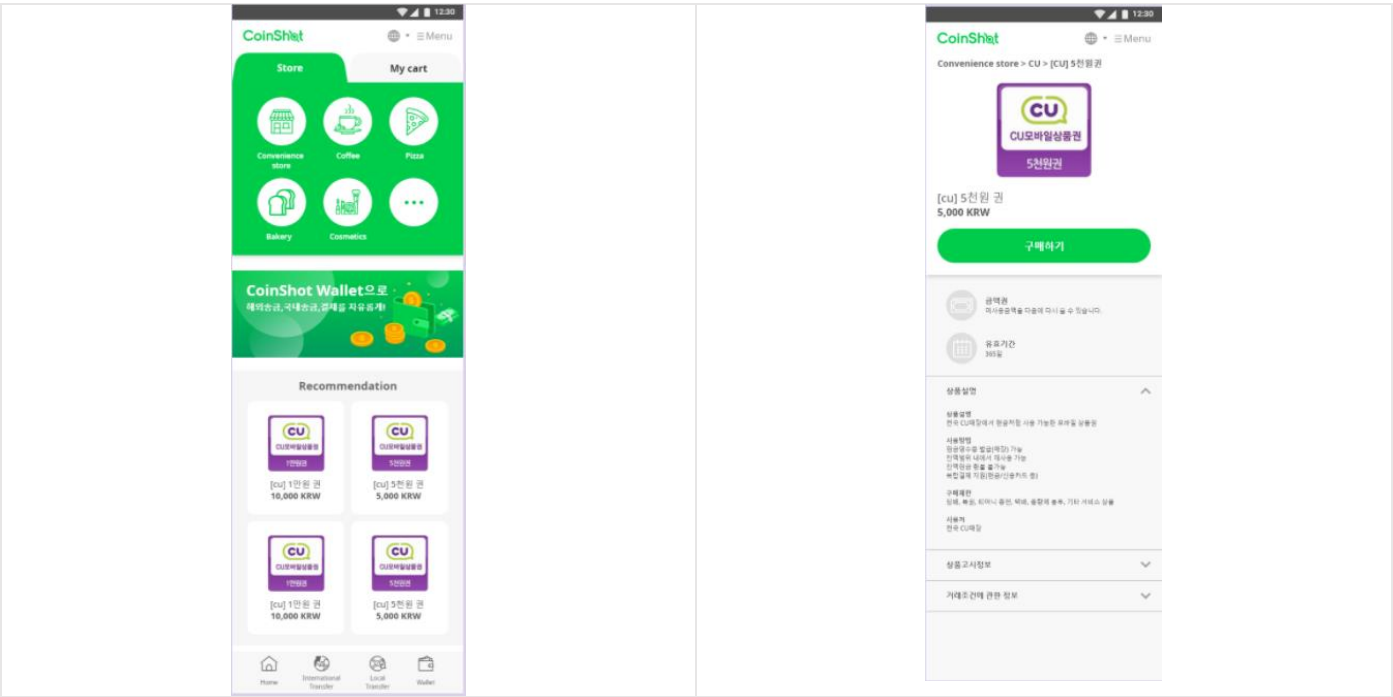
12:30

CoinShot

Menu

Store

My cart

Convenience store

Coffee

Pizza

Bakery

Cosmetics

CoinShot Wallet으로

해외송금,국내송금,결제를 자유롭게!

Recommendation

CU

CU모바일상품권

1만원권

[cu] 1만원 권
10,000 KRW

CU

CU모바일상품권

5천원권

[cu] 5천원 권
5,000 KRW

CU

CU모바일상품권

1만원권

[cu] 1만원 권
10,000 KRW

CU

CU모바일상품권

5천원권

[cu] 5천원 권
5,000 KRW

Home

International Transfer

Local Transfer

Wallet

12:30

CoinShot

Menu

Convenience store > CU > [CU] 5천원권

CU

CU모바일상품권

5천원권

[cu] 5천원 권
5,000 KRW

구매하기

금액권
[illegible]

유효기간
365일

상품설명

상품설명
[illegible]

사용방법
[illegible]

구매제한
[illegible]

사용처
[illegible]

상품고시정보

거래조건에 관한 정보